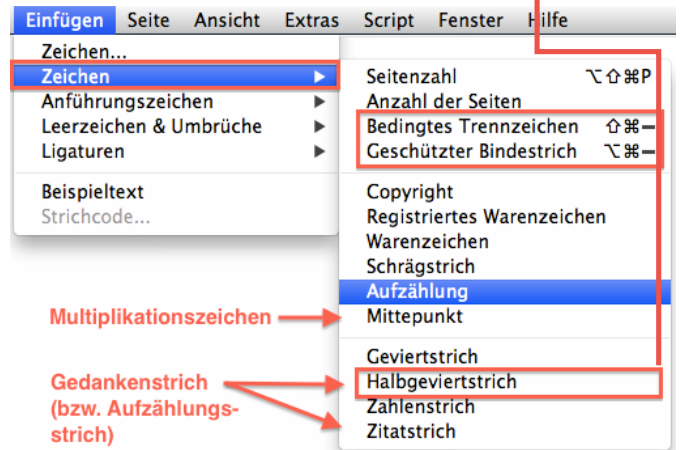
Einfügen Seite Ansicht Extras Script Fenster Hilfe

Zeichen...
Zeichen
Anführungszeichen
Leerzeichen & Umbrüche
Ligaturen

Beispieltext
Strichcode...

Seitenzahl ⌥⇧⌘P
Anzahl der Seiten
Bedingtes Trennzeichen ⇧⌘–
Geschützter Bindestrich ⌥⌘–

Copyright
Registriertes Warenzeichen
Warenzeichen
Schrägstrich
Aufzählung
Mittepunkt

Geviertstrich
Halbgeviertstrich
Zahlenstrich
Zitatstrich

Multiplikationszeichen

Gedankenstrich (bzw. Aufzählungsstrich)